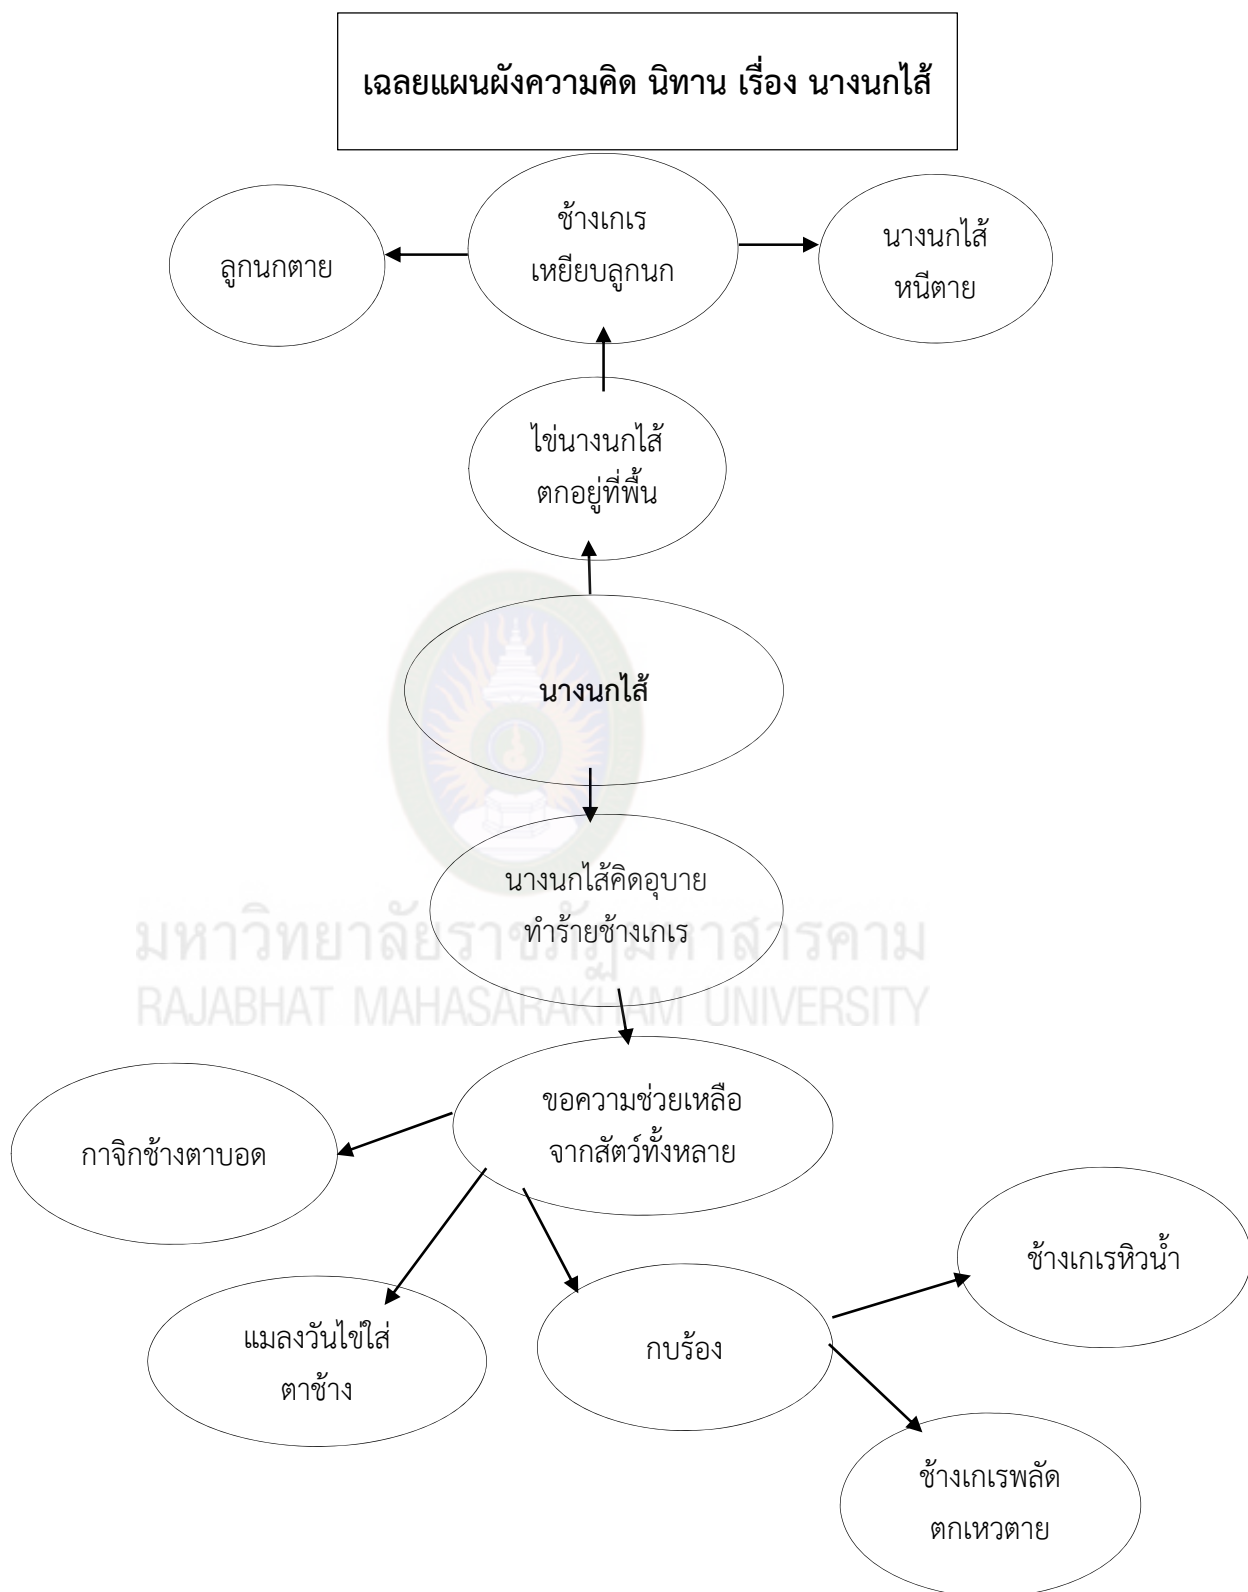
เฉลยแผนผังความคิด นิทาน เรื่อง นางนกไส้

ลูกนกตาย

ช้างเกเร เหยียบลูกนก

นางนกไส้ หนีตาย

ไข่นางนกไส้ ตกอยู่ที่พื้น

นางนกไส้

นางนกไส้คิดอุบาย ทำร้ายช้างเกเร

มหาวิทยาลัยราชภัฏมหาสารคาม
RAJABHAT MAHASARAKHAM UNIVERSITY

ขอความช่วยเหลือ จากสัตว์ทั้งหลาย

กาจิกช้างตาบอด

แมลงวันไข่ใส่ ตาช้าง

กบร้อง

ช้างเกเรหิวน้ำ

ช้างเกเรพลัด ตกเหวตาย